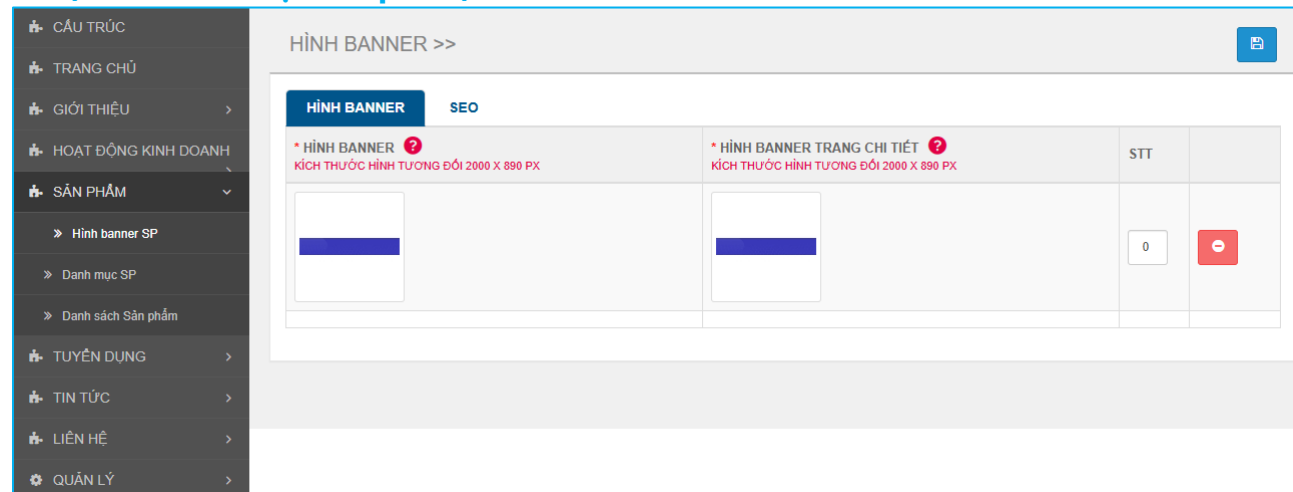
CẤU TRÚC
TRANG CHỦ
GIỚI THIỆU
HOẠT ĐỘNG KINH DOANH
SẢN PHẨM
» Hình banner SP
» Danh mục SP
» Danh sách Sản phẩm
TUYỂN DỤNG
TIN TỨC
LIÊN HỆ
QUẢN LÝ

HÌNH BANNER >>

HÌNH BANNER
SEO

| * HÌNH BANNER ? KÍCH THƯỚC HÌNH TƯƠNG ĐỐI 2000 X 890 PX | * HÌNH BANNER TRANG CHI TIẾT ? KÍCH THƯỚC HÌNH TƯƠNG ĐỐI 2000 X 890 PX | STT | |
|---|---|---|---|
| | | 0 | |
| | | | |